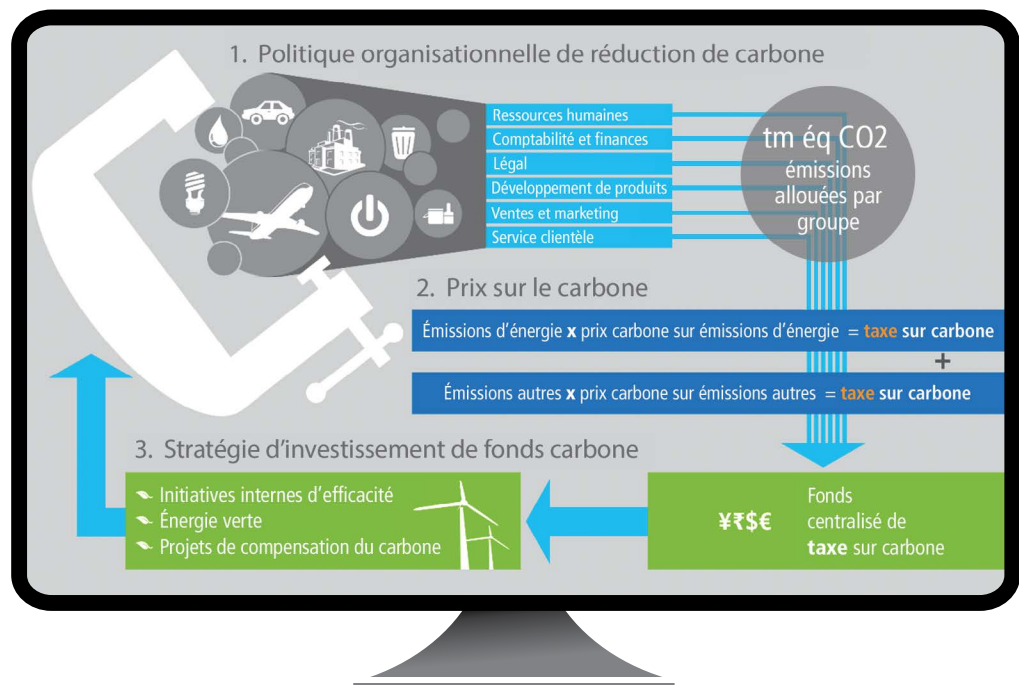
1. Politique organisationnelle de réduction de carbone

Ressources humaines
Comptabilité et finances
Légal
Développement de produits
Ventes et marketing
Service clientèle

tm éq CO2 émissions allouées par groupe

2. Prix sur le carbone

Émissions d'énergie **x** prix carbone sur émissions d'énergie = **taxe sur carbone**

+

Émissions autres **x** prix carbone sur émissions autres = **taxe sur carbone**

3. Stratégie d'investissement de fonds carbone

Initiatives internes d'efficacité
Énergie verte
Projets de compensation du carbone

¥₹$€

Fonds centralisé de **taxe** sur carbone